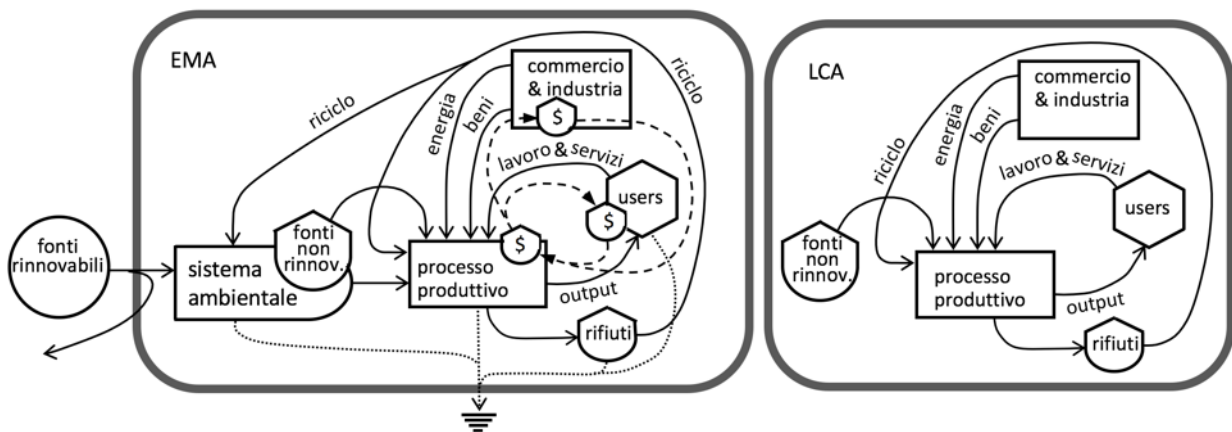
EMA

riciclo

energia

beni

commercio & industria

$

riciclo

lavoro & servizi

users

$

fonti rinnovabili

sistema ambientale

fonti non rinnov.

processo produttivo

$

output

rifiuti

LCA

commercio & industria

riciclo

energia

beni

lavoro & servizi

users

fonti non rinnov.

processo produttivo

output

rifiuti